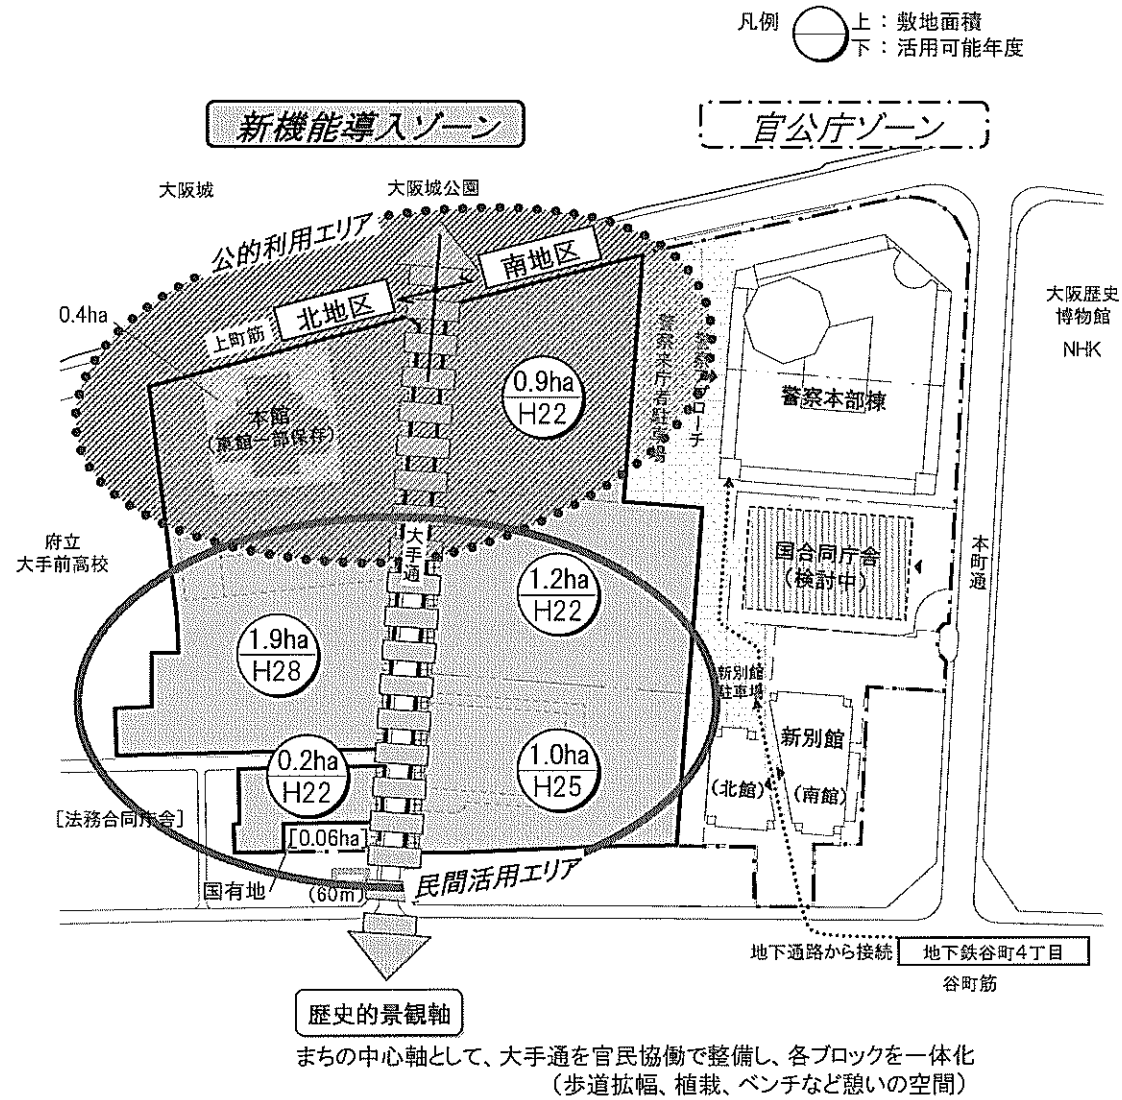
凡例 上：敷地面積 下：活用可能年度

新機能導入ゾーン

官公庁ゾーン

大阪城

大阪城公園

公的利用エリア

南地区

北地区

上町筋

0.4ha

本館 （東館一部保存）

警察来庁者駐車場

来客アプローチ

警察本部棟

大阪歴史博物館

NHK

0.9ha H22

府立大手前高校

大手通

1.2ha H22

国合同庁舎 （検討中）

本町通

1.9ha H28

新別館駐車場

新別館

0.2ha H22

1.0ha H25

（北館）

（南館）

［法務合同庁舎］

［0.06ha］

国有地

（60m）

民間活用エリア

地下通路から接続

地下鉄谷町4丁目

谷町筋

歴史的景観軸

まちの中心軸として、大手通を官民協働で整備し、各ブロックを一体化 （歩道拡幅、植栽、ベンチなど憩いの空間）